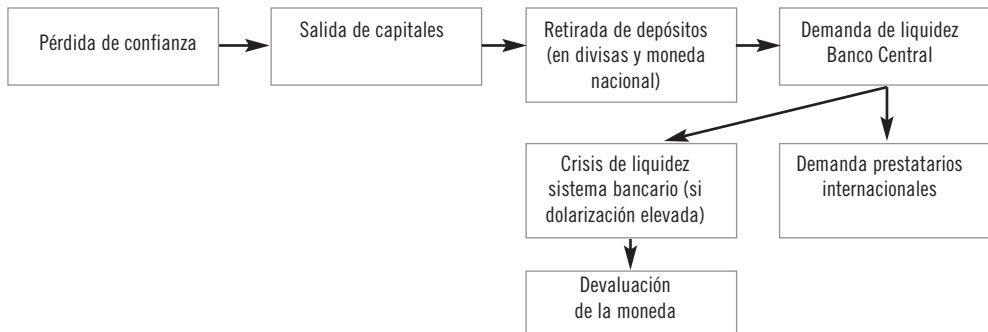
Pérdida de confianza

Salida de capitales

Retirada de depósitos (en divisas y moneda nacional)

Demanda de liquidez Banco Central

Crisis de liquidez sistema bancario (si dolarización elevada)

Demanda prestatarios internacionales

Devaluación de la moneda